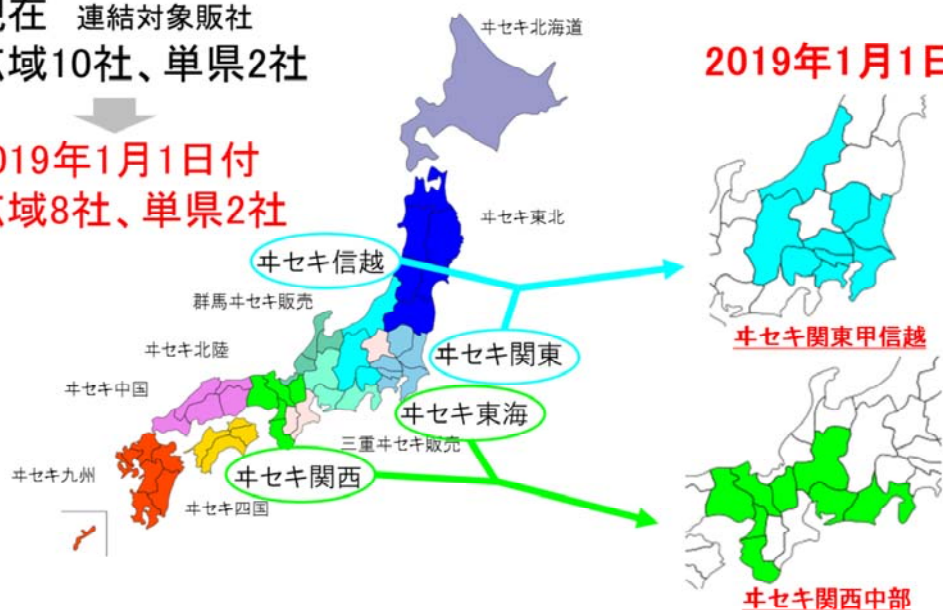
現在 連結対象販社
広域10社、単県2社

2019年1月1日付
広域8社、単県2社

2019年1月1日

井セキ北海道
井セキ東北
井セキ信越
群馬井セキ販売
井セキ北陸
井セキ関東
井セキ中国
井セキ東海
三重井セキ販売
井セキ九州
井セキ関西
井セキ四国

井セキ関東甲信越
井セキ関西中部